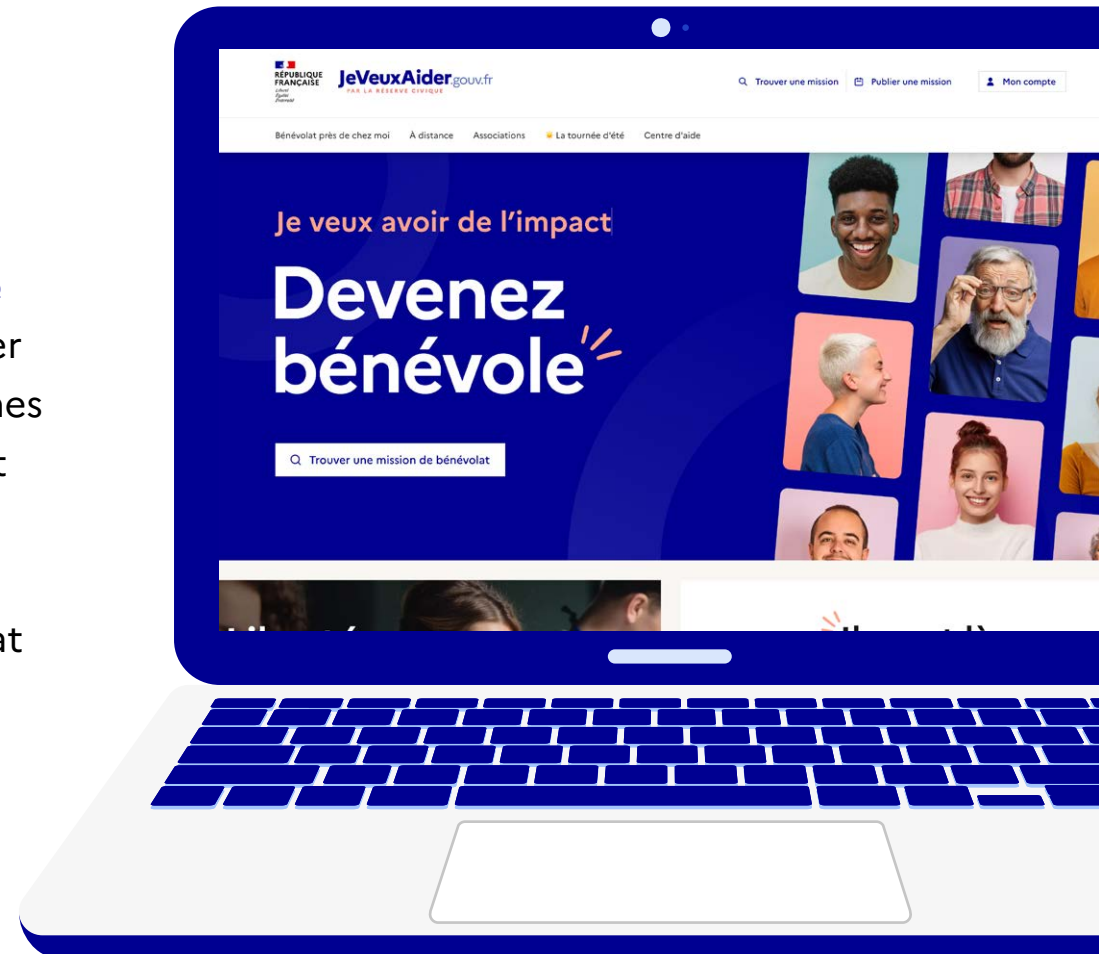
e
er
nes
t

at

RÉPUBLIQUE FRANÇAISE
Liberté
Égalité
Fraternité

JeVeuxAider.gouv.fr
PAR LA RÉSERVE CIVIQUE

Trouver une mission
Publier une mission
Mon compte

Bénévolat près de chez moi
À distance
Associations
La tournée d'été
Centre d'aide

Je veux avoir de l'impact

Devenez bénévole

Trouver une mission de bénévolat

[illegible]